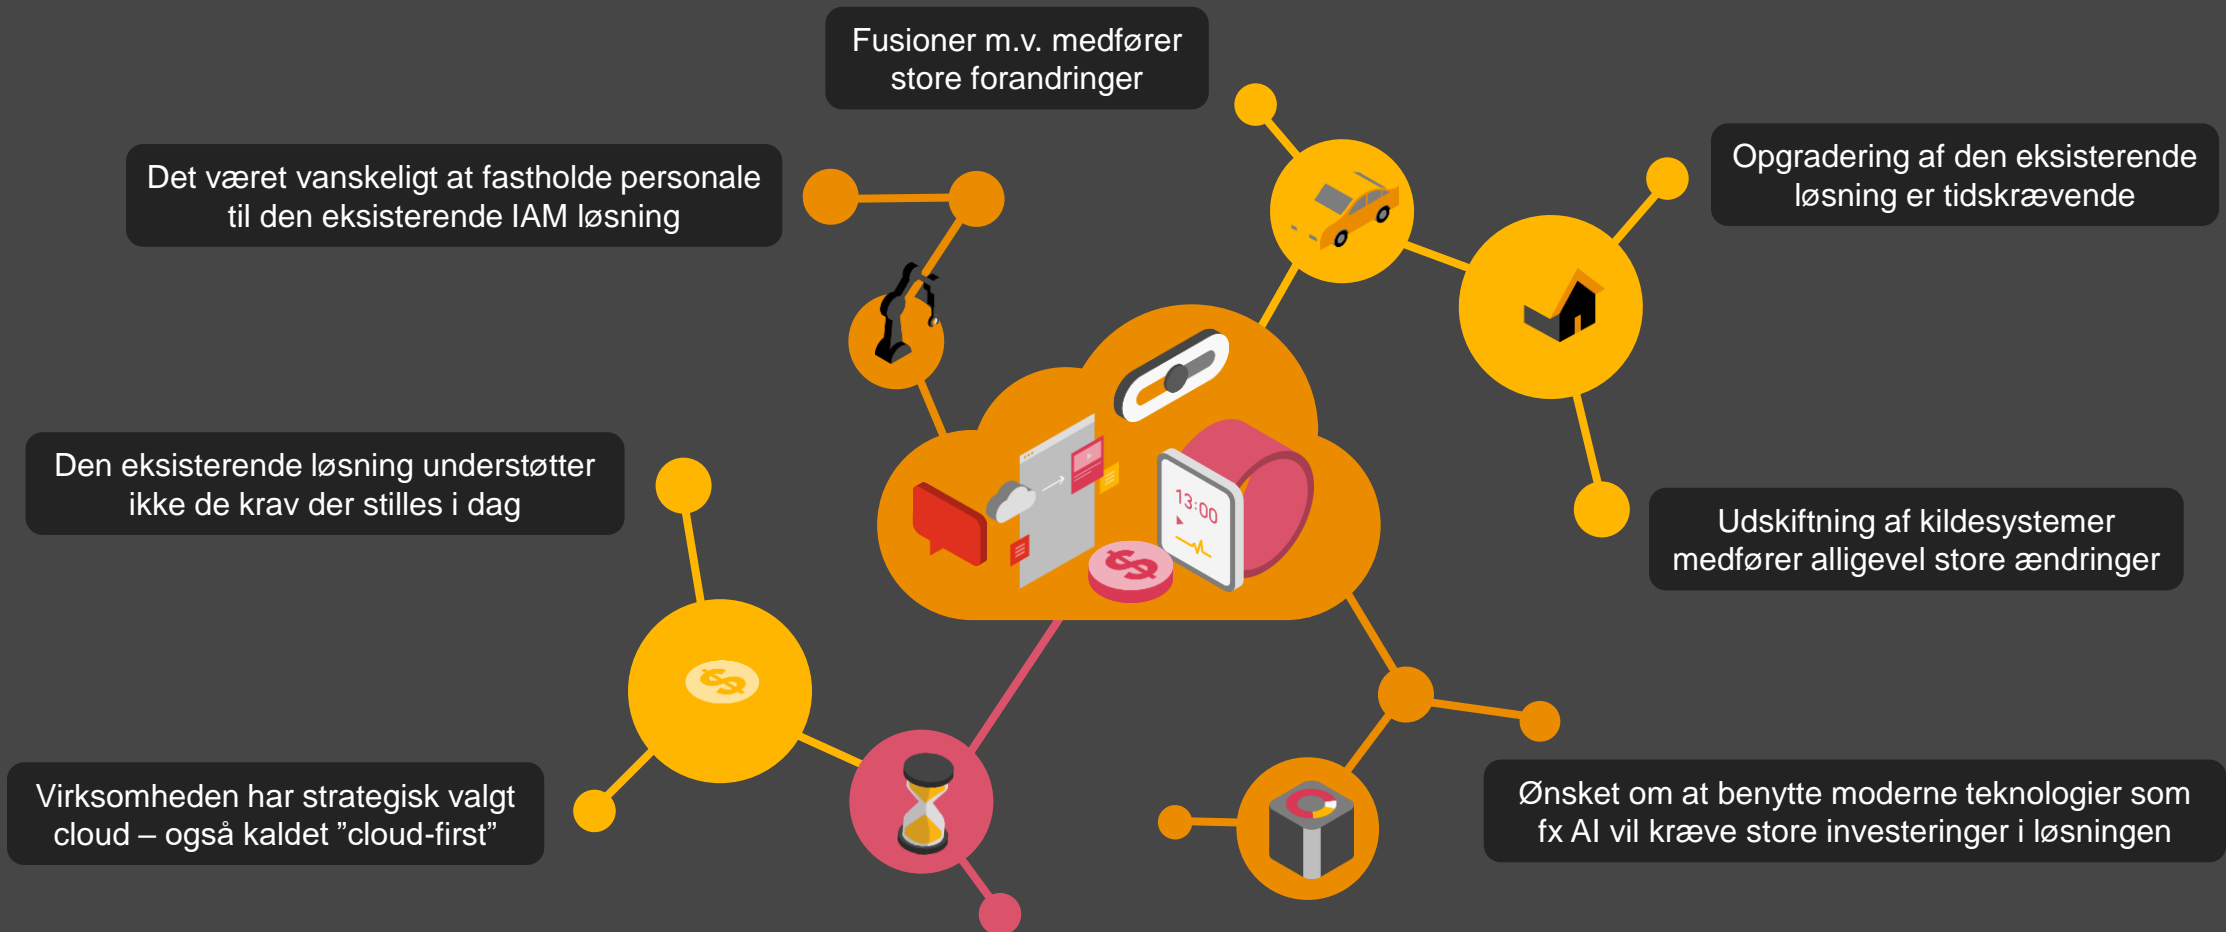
Fusioner m.v. medfører store forandringer

Det været vanskeligt at fastholde personale til den eksisterende IAM løsning

Opgradering af den eksisterende løsning er tidskrævende

Den eksisterende løsning understøtter ikke de krav der stilles i dag

Udskiftning af kildesystemer medfører alligevel store ændringer

13:00

Virksomheden har strategisk valgt cloud – også kaldet ”cloud-first”

Ønsket om at benytte moderne teknologier som fx AI vil kræve store investeringer i løsningen